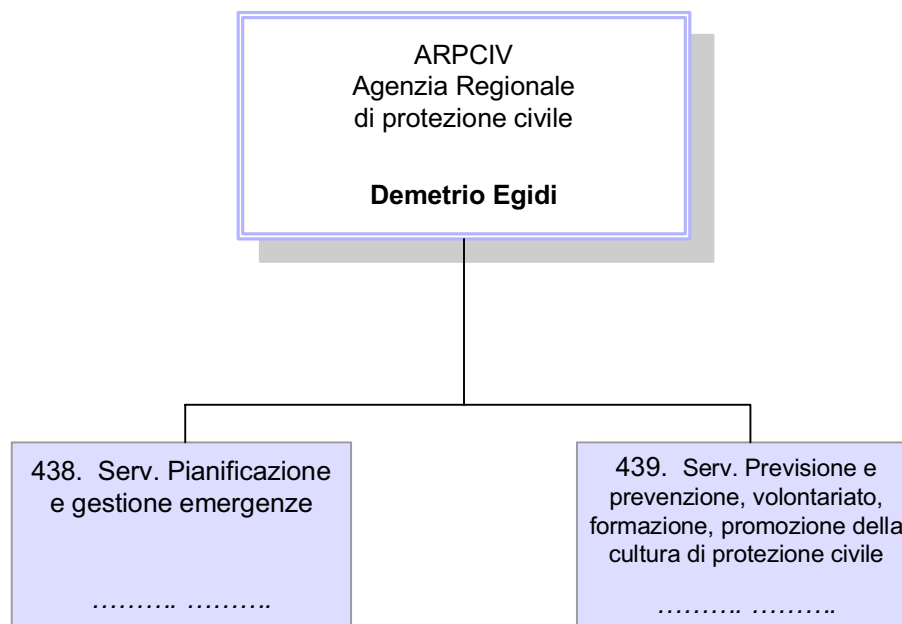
ARPCIV
Agenzia Regionale
di protezione civile

**Demetrio Egidi**

438. Serv. Pianificazione e gestione emergenze

………. ……….

439. Serv. Previsione e prevenzione, volontariato, formazione, promozione della cultura di protezione civile

………. ……….